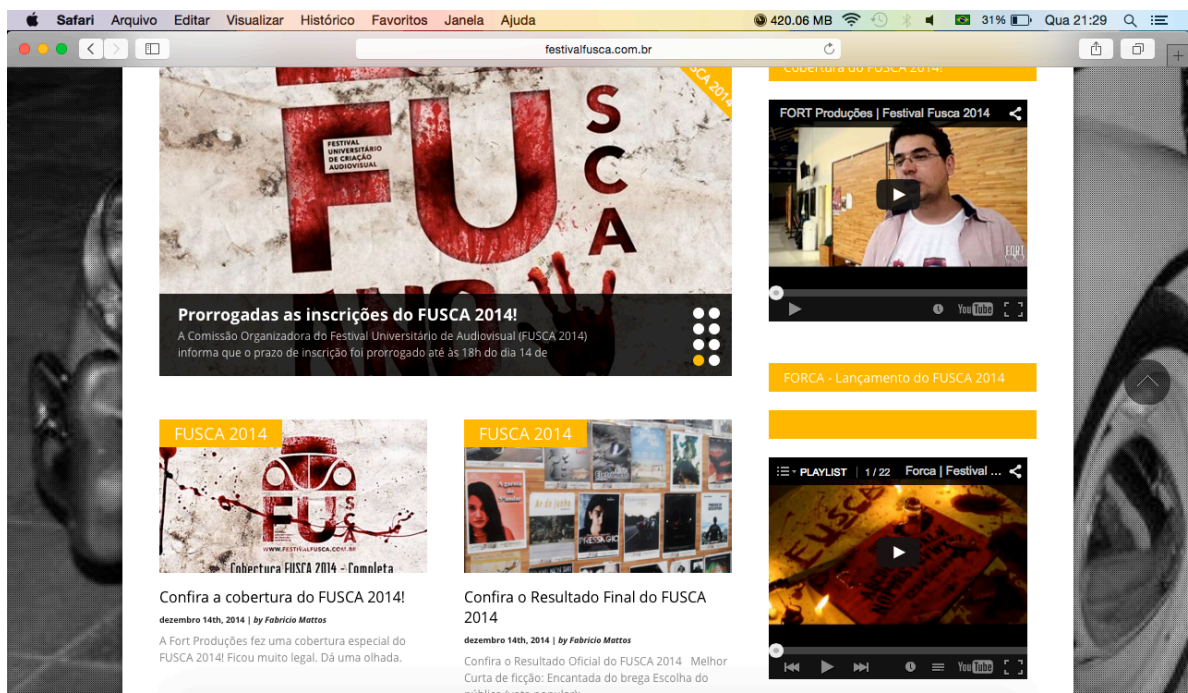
Safari Arquivo Editar Visualizar Histórico Favoritos Janela Ajuda
420.06 MB 31% Qua 21:29
festivalfusca.com.br

Cobertura do FUSCA 2014!

SCA 2014

FESTIVAL UNIVERSITÁRIO DE CRIAÇÃO AUDIOVISUAL
FU S C A

Prorrogadas as inscrições do FUSCA 2014!
A Comissão Organizadora do Festival Universitário de Audiovisual (FUSCA 2014) informa que o prazo de inscrição foi prorrogado até às 18h do dia 14 de

FORT Produções | Festival Fusca 2014

FORCA - Lançamento do FUSCA 2014

FUSCA 2014
FU S C A
WWW.FESTIVALFUSCA.COM.BR
Cobertura FUSCA 2014 - Completa
Confira a cobertura do FUSCA 2014!
dezembro 14th, 2014 | by Fabricio Mattos
A Fort Produções fez uma cobertura especial do FUSCA 2014! Ficou muito legal. Dá uma olhada.

FUSCA 2014
Confira o Resultado Final do FUSCA 2014
dezembro 14th, 2014 | by Fabricio Mattos
Confira o Resultado Oficial do FUSCA 2014 Melhor Curta de ficção: Encantada do brega Escolha do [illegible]

PLAYLIST 1 / 22 Forca | Festival ...